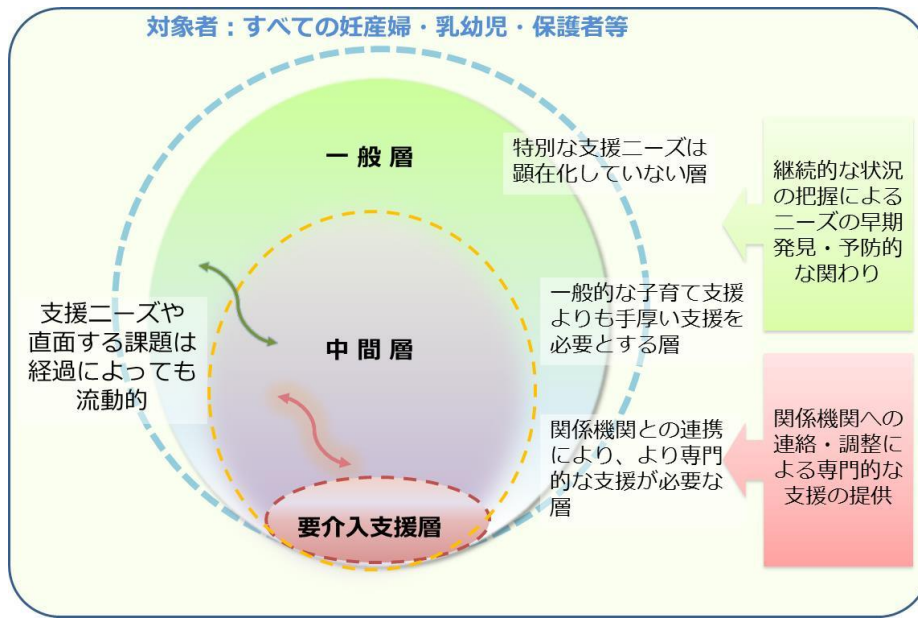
対象者：すべての妊産婦・乳幼児・保護者等

一般層

特別な支援ニーズは顕在化していない層

継続的な状況の把握によるニーズの早期発見・予防的な関わり

支援ニーズや直面する課題は経過によっても流動的

中間層

一般的な子育て支援よりも手厚い支援を必要とする層

関係機関との連携により、より専門的な支援が必要な層

関係機関への連絡・調整による専門的な支援の提供

要介入支援層